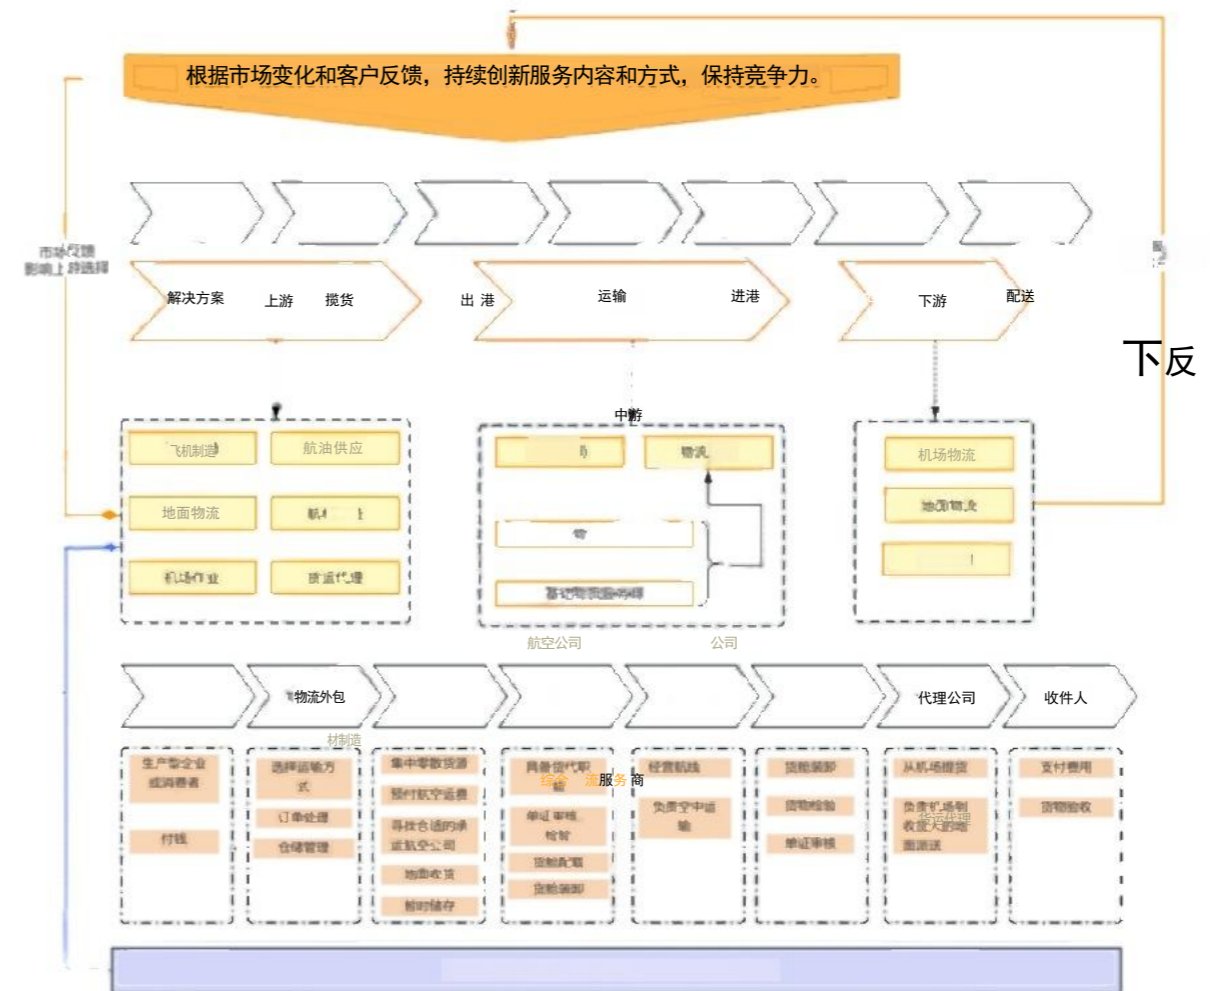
根据市场变化和客户反馈，持续创新服务内容和方式，保持竞争力。

市场反馈
影响上游选择

解决方案 上游 揽货
出 港 运输 进港
下游 配送

下反

中游

飞机制造
航油供应
地面物流
航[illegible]
机场作业
货运代理

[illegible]
物流
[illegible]
基础物资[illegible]

航空公司
公司

机场物流
地面物流
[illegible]

物流外包
材制造
代理公司
收件人

生产型企业
或消费者
付钱

选择运输方式
订单处理
仓储管理

集中零散货源
预付航空运费
寻找合适的承运航空公司
地面收货
暂时储存

同意货代职能
综合 流服务商
单证审核、检验
货舱配载
货舱装卸

经营航线
负责空中运输

货物装卸
货物检验
单证审核

从机场提货
负责机场制收取大的地面派送
货运代理

支付费用
货物验收